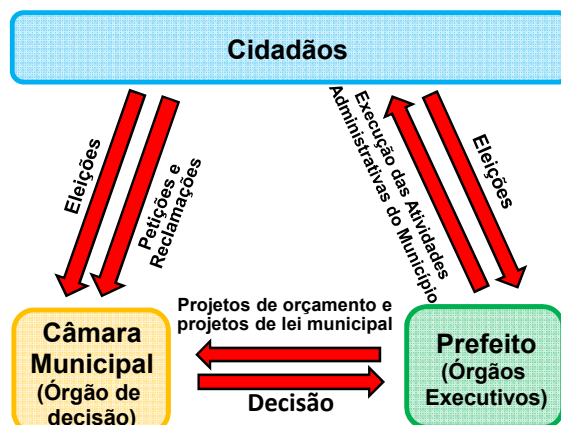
Cidadãos

Eleições

Petições e Reclamações

Execução das Atividades Administrativas do Município

Eleições

Projetos de orçamento e projetos de lei municipal

Câmara Municipal (Órgão de decisão)

Decisão

Prefeito (Órgãos Executivos)